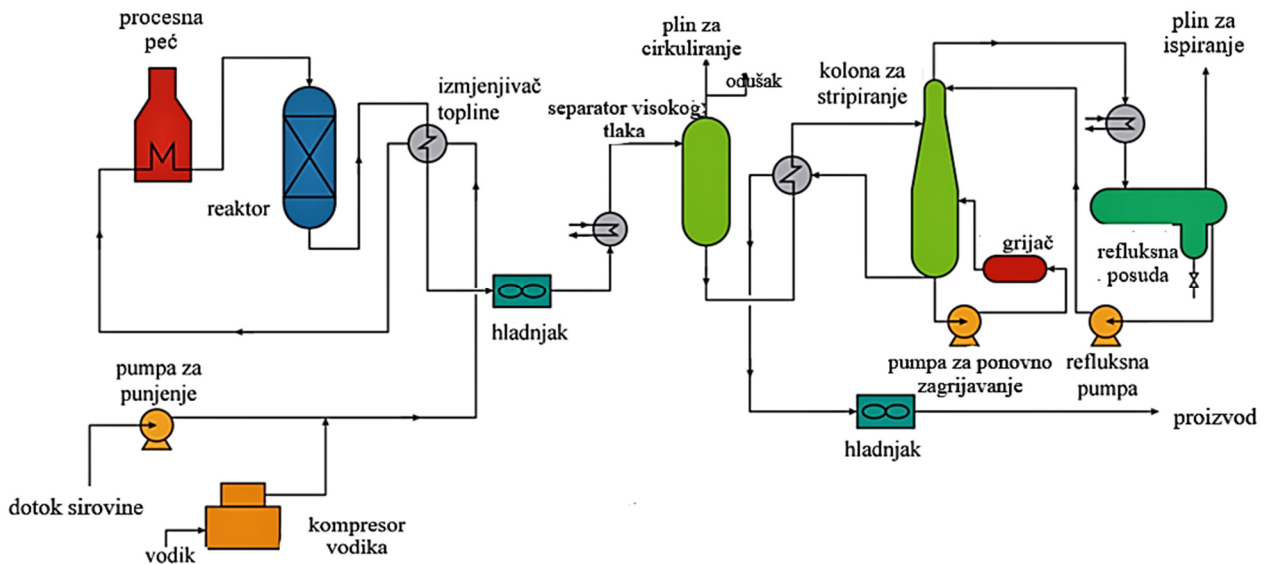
procesna peć

reaktor

izmjenjivač topline

hladnjak

plin za cirkuliranje

odušak

separator visokog tlaka

kolona za stripiranje

plin za ispiranje

grijač

refluksna posuda

pumpa za ponovno zagrijavanje

refluksna pumpa

hladnjak

proizvod

pumpa za punjenje

dotok sirovine

vodik

kompresor vodika